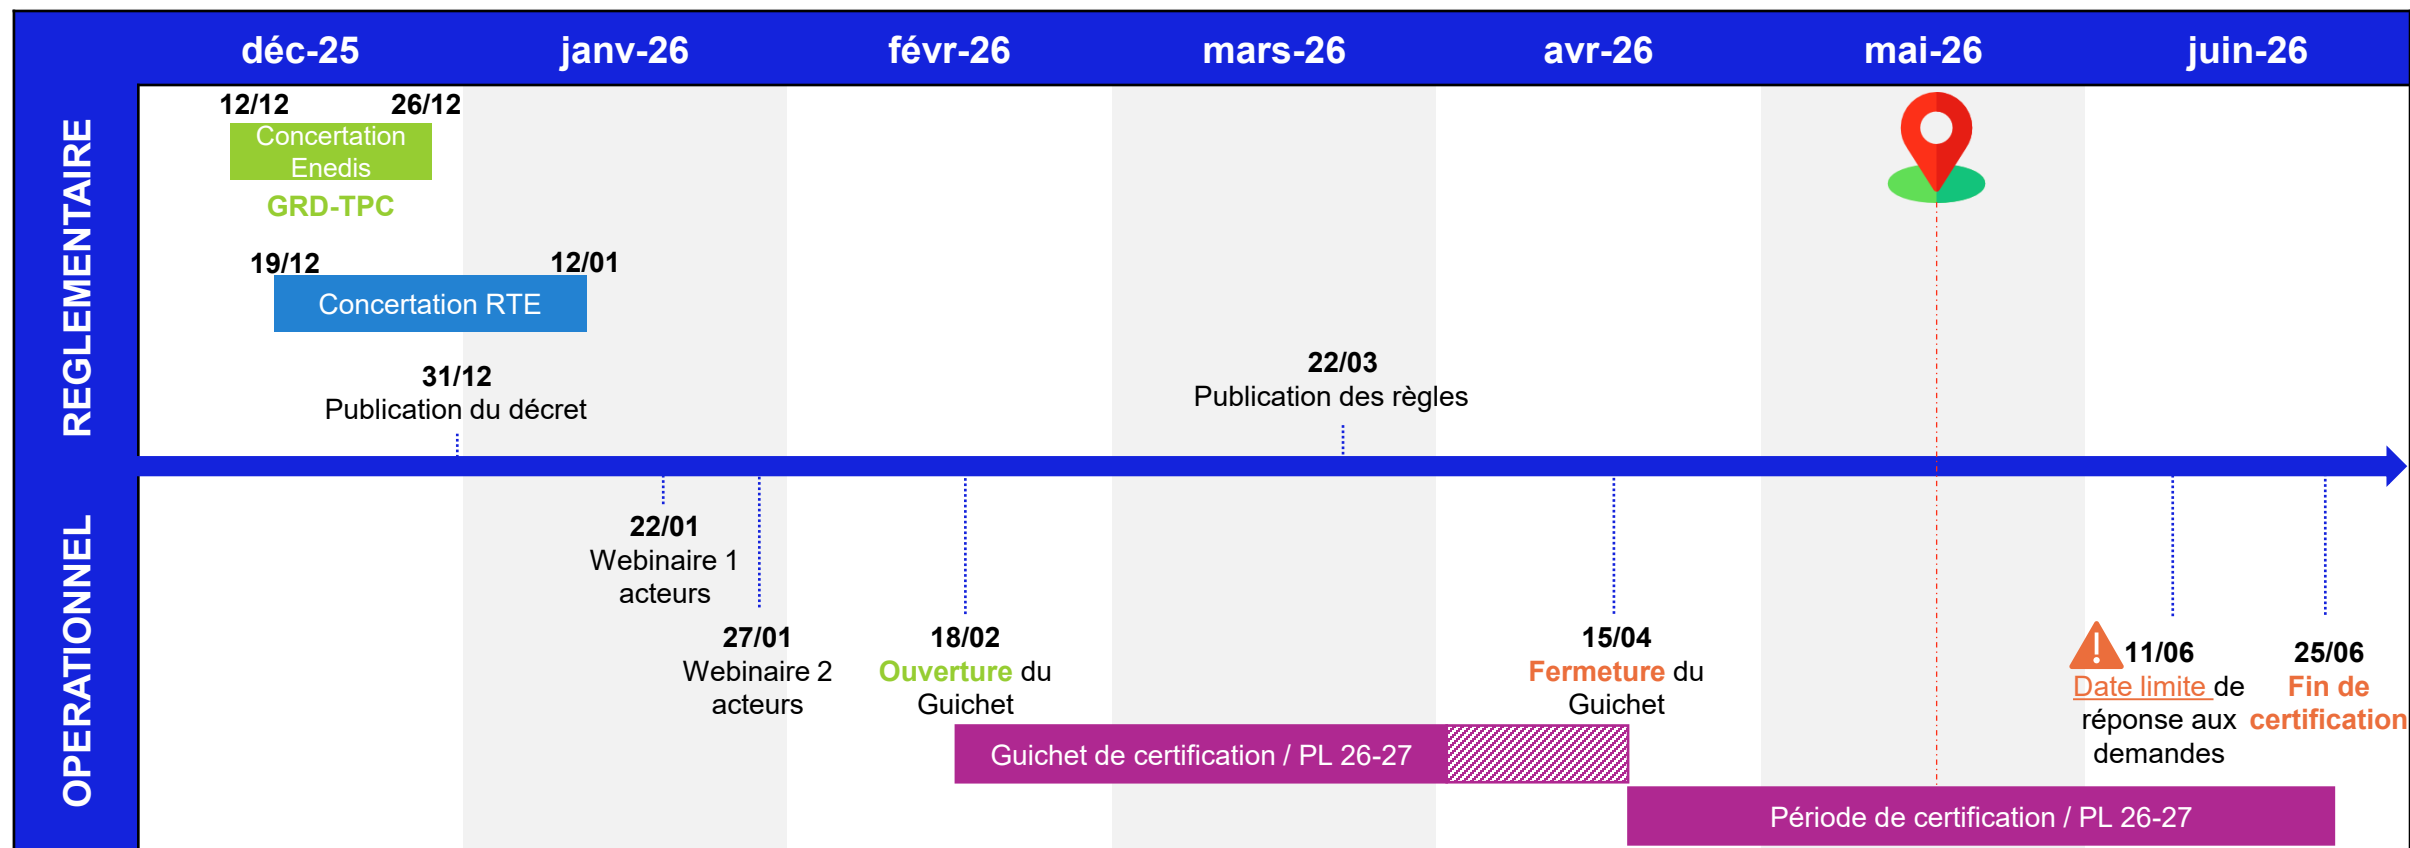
déc-25 janv-26 févr-26 mars-26 avr-26 mai-26 juin-26

REGLEMENTAIRE

12/12 26/12
Concertation Enedis
GRD-TPC

19/12 12/01
Concertation RTE

31/12
Publication du décret

22/03
Publication des règles

OPERATIONNEL

22/01
Webinaire 1 acteurs

27/01
Webinaire 2 acteurs

18/02
Ouverture du Guichet

15/04
Fermeture du Guichet

11/06
Date limite de réponse aux demandes

25/06
Fin de certification

Guichet de certification / PL 26-27

Période de certification / PL 26-27